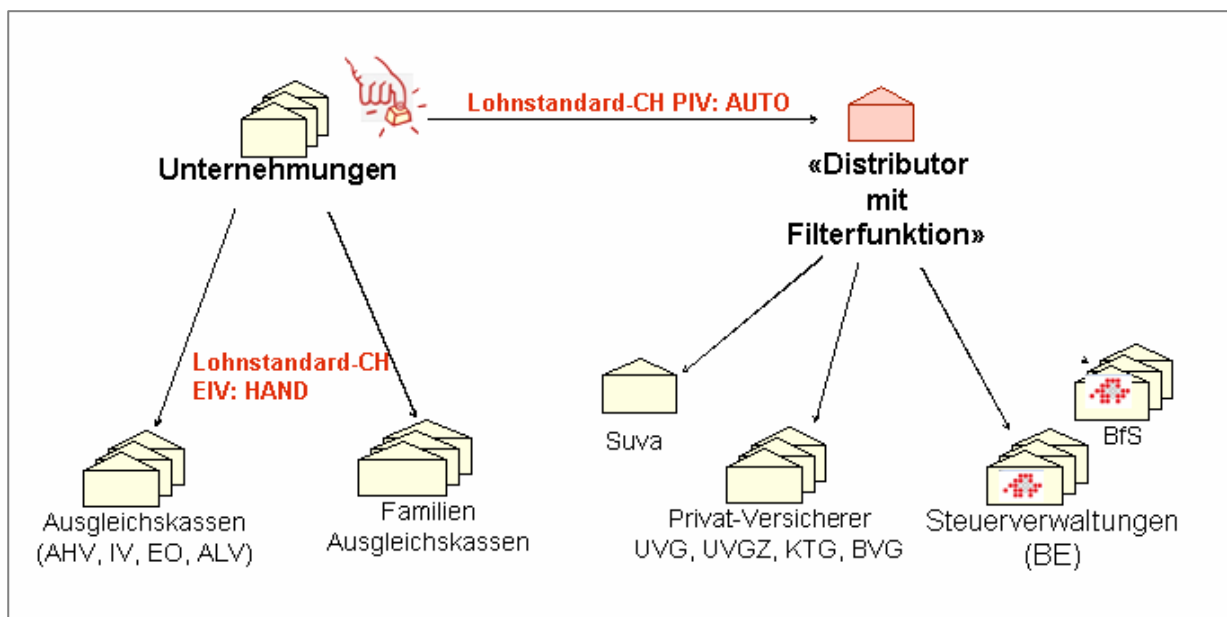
Unternehmungen

Lohnstandard-CH PIV: AUTO

«Distributor mit Filterfunktion»

Lohnstandard-CH EIV: HAND

Ausgleichskassen (AHV, IV, EO, ALV)

Familien Ausgleichskassen

Suva

Privat-Versicherer UVG, UVGZ, KTG, BVG

BfS

Steuerverwaltungen (BE)